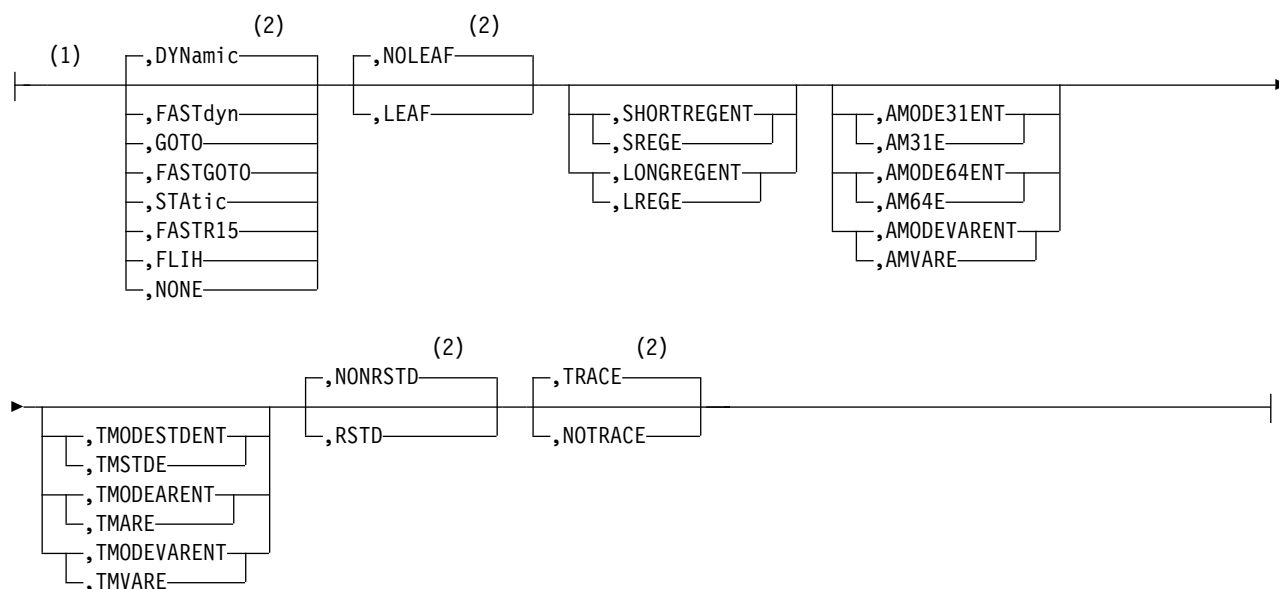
(1)

(2)

,DYNamic
,FASTdyn
,GOTO
,FASTGOTO
,STAtic
,FASTR15
,FLIH
,NONE

(2)

,NOLEAF
,LEAF

,SHORTREGENT
,SREGE
,LONGREGENT
,LREGE

,AMODE31ENT
,AM31E
,AMODE64ENT
,AM64E
,AMODEVARENT
,AMVARE

,TMODESTDENT
,TMSTDE
,TMODEARENT
,TMARE
,TMODEVARENT
,TMVARE

(2)

,NONRSTD
,RSTD

(2)

,TRACE
,NOTRACE